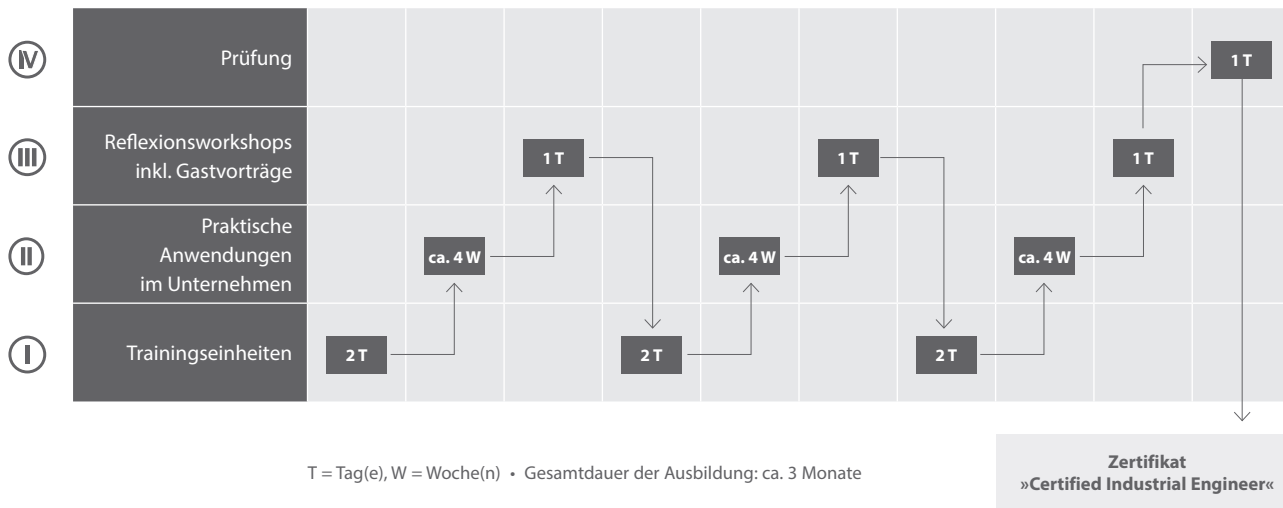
IV Prüfung

III Reflexionsworkshops inkl. Gastvorträge

II Praktische Anwendungen im Unternehmen

I Trainingseinheiten

2 T
ca. 4 W
1 T
2 T
ca. 4 W
1 T
2 T
ca. 4 W
1 T
1 T

T = Tag(e), W = Woche(n) • Gesamtdauer der Ausbildung: ca. 3 Monate

Zertifikat
»Certified Industrial Engineer«